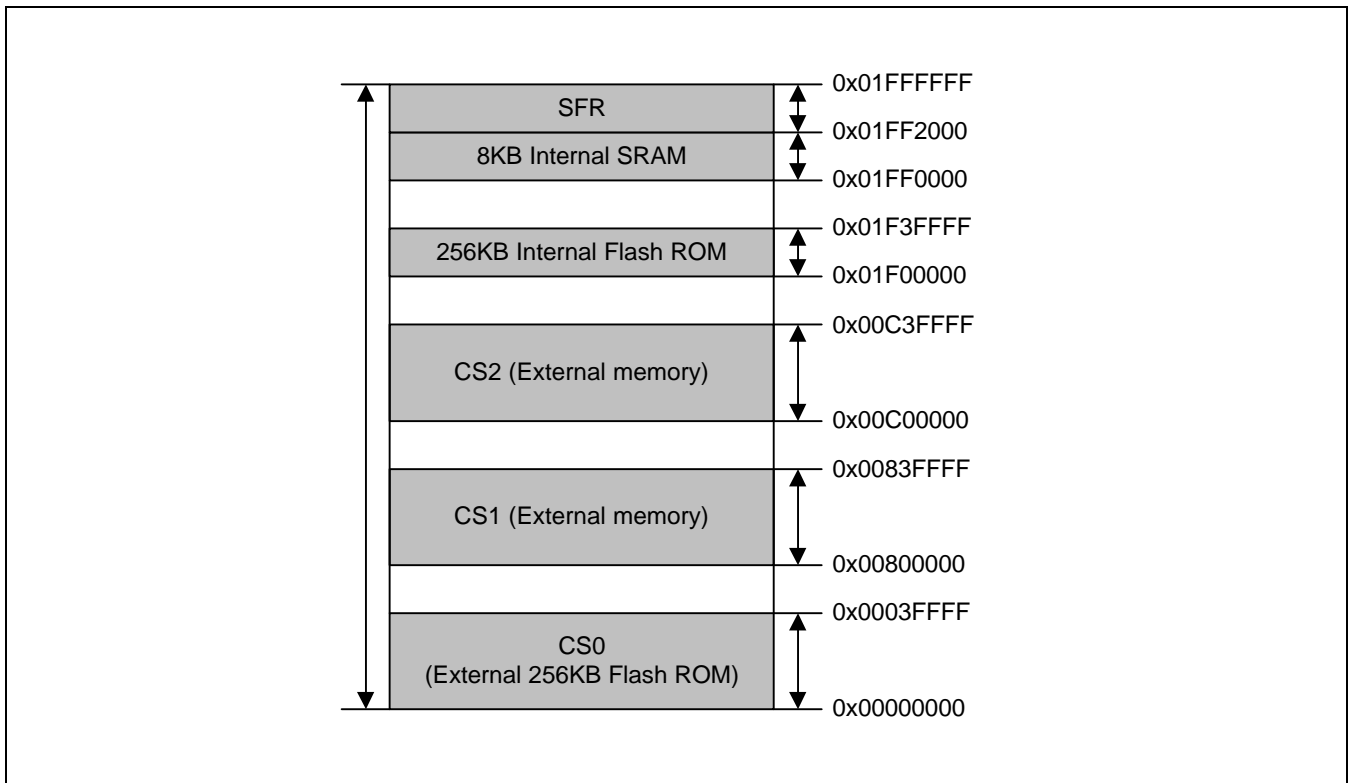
SFR
0x01FFFFFF
0x01FF2000
8KB Internal SRAM
0x01FF0000
0x01F3FFFF
256KB Internal Flash ROM
0x01F00000
0x00C3FFFF
CS2 (External memory)
0x00C00000
0x0083FFFF
CS1 (External memory)
0x00800000
0x0003FFFF
CS0
(External 256KB Flash ROM)
0x00000000